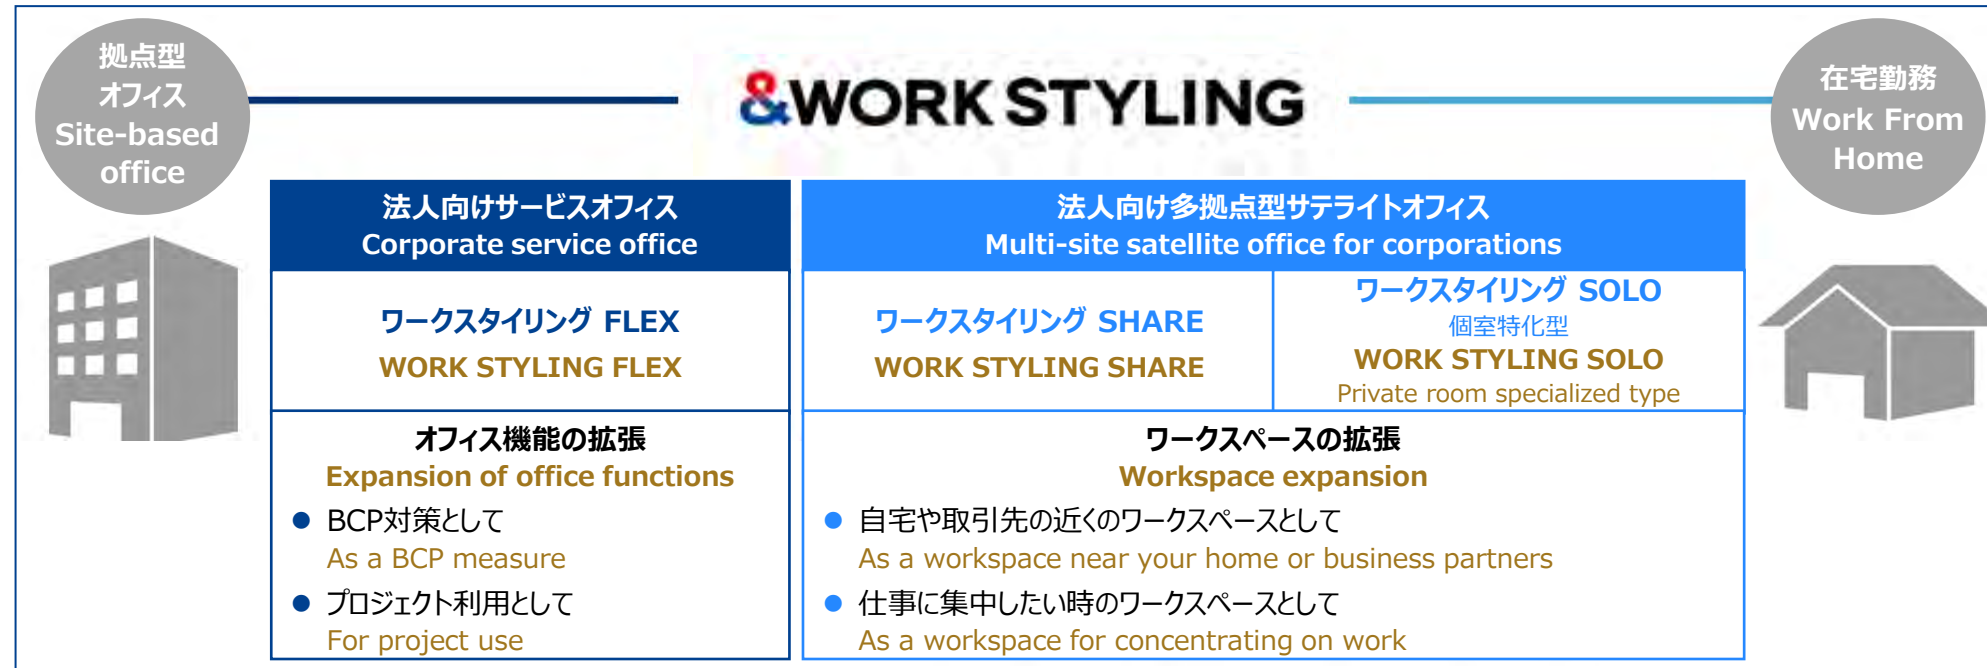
拠点型
オフィス
Site-based
office

&WORK STYLING

在宅勤務
Work From
Home

| 法人向けサービスオフィス Corporate service office | 法人向け多拠点型サテライトオフィス Multi-site satellite office for corporations | |
|---|---|---|
| ワークスタイリング FLEX WORK STYLING FLEX | ワークスタイリング SHARE WORK STYLING SHARE | ワークスタイリング SOLO 個室特化型 WORK STYLING SOLO Private room specialized type |
| オフィス機能の拡張 Expansion of office functions ● BCP対策として As a BCP measure ● プロジェクト利用として For project use | ワークスペースの拡張 Workspace expansion ● 自宅や取引先の近くのワークスペースとして As a workspace near your home or business partners ● 仕事に集中したい時のワークスペースとして As a workspace for concentrating on work | |